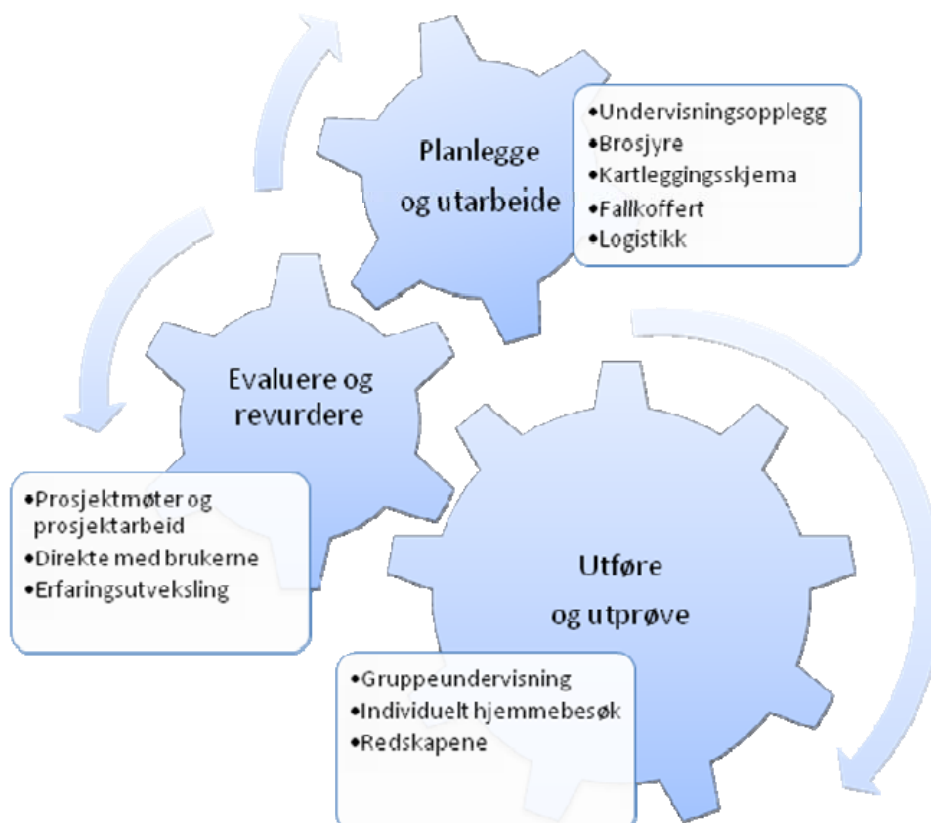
Planlegge og utarbeide

•Undervisningsopplegg
•Brosjyre
•Kartleggingsskjema
•Fallkoffert
•Logistikk

Evaluere og revurdere

•Prosjektmøter og prosjektarbeid
•Direkte med brukerne
•Erfaringsutveksling

Utføre og utprøve

•Gruppeundervisning
•Individuelt hjemmebesøk
•Redskapene